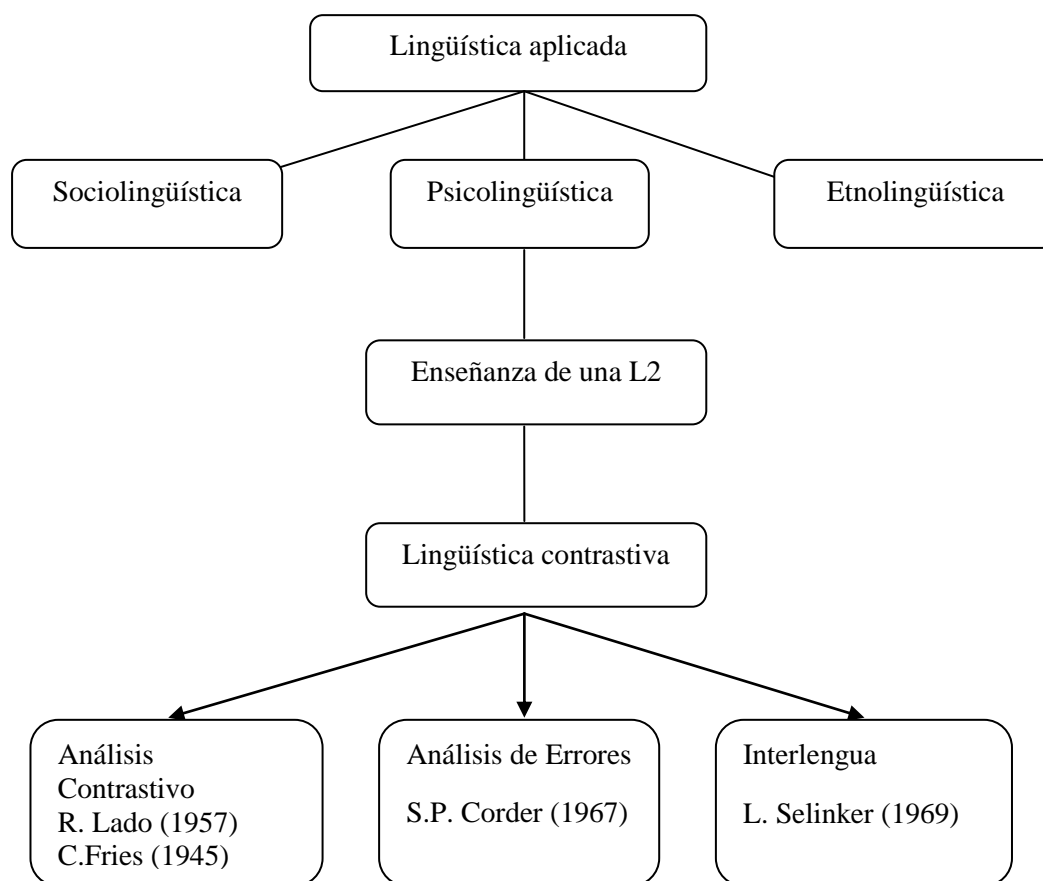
Lingüística aplicada

Sociolingüística

Psicolingüística

Etnolingüística

Enseñanza de una L2

Lingüística contrastiva

Análisis Contrastivo
R. Lado (1957)
C.Fries (1945)

Análisis de Errores
S.P. Corder (1967)

Interlengua
L. Selinker (1969)